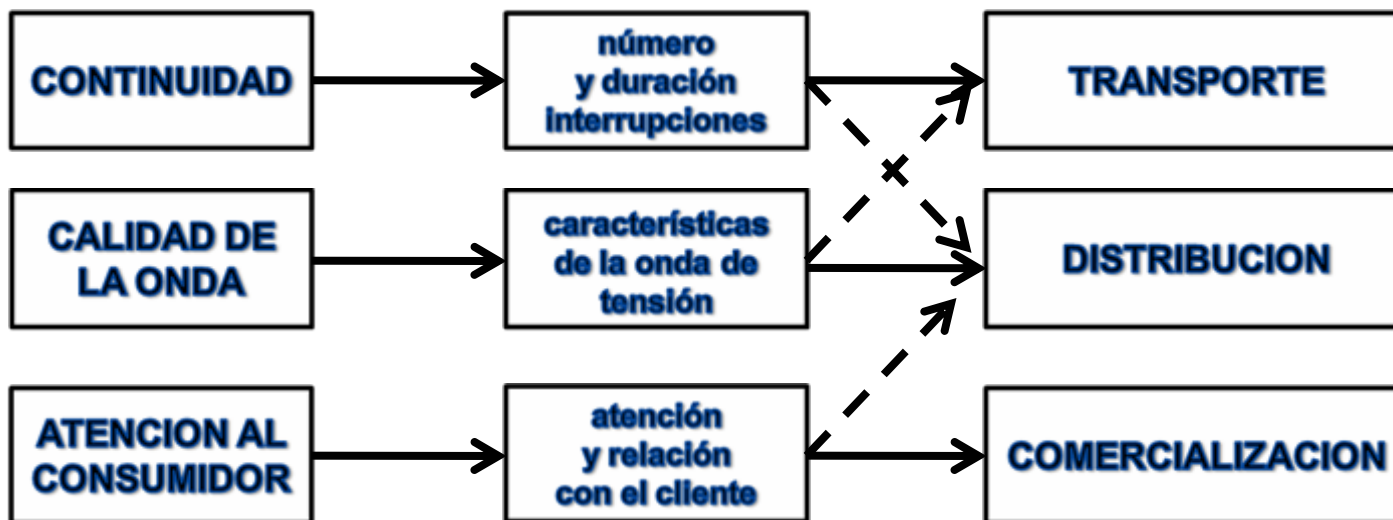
CONTINUIDAD

número y duración interrupciones

TRANSPORTE

CALIDAD DE LA ONDA

características de la onda de tensión

DISTRIBUCION

ATENCION AL CONSUMIDOR

atención y relación con el cliente

COMERCIALIZACION